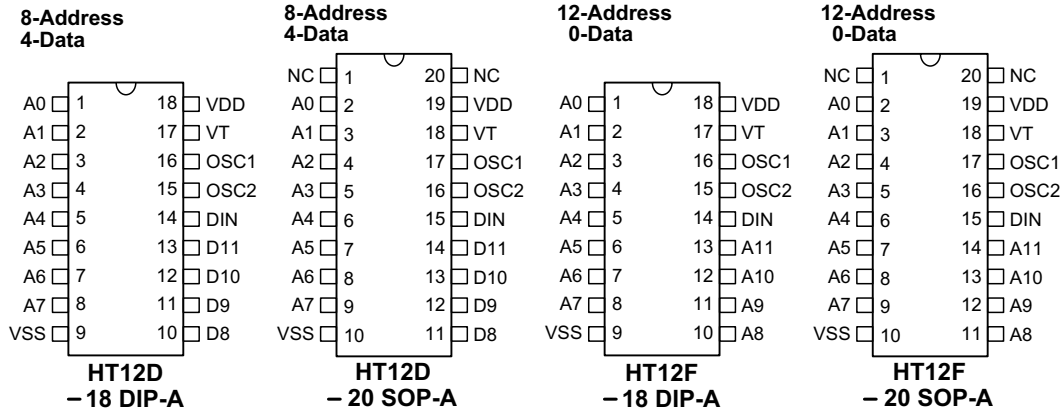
8-Address
4-Data

| | | | |
|---|---|---|---|
| A0 | 1 | 18 | VDD |
| A1 | 2 | 17 | VT |
| A2 | 3 | 16 | OSC1 |
| A3 | 4 | 15 | OSC2 |
| A4 | 5 | 14 | DIN |
| A5 | 6 | 13 | D11 |
| A6 | 7 | 12 | D10 |
| A7 | 8 | 11 | D9 |
| VSS | 9 | 10 | D8 |

HT12D
– 18 DIP-A

8-Address
4-Data

| | | | |
|---|---|---|---|
| NC | 1 | 20 | NC |
| A0 | 2 | 19 | VDD |
| A1 | 3 | 18 | VT |
| A2 | 4 | 17 | OSC1 |
| A3 | 5 | 16 | OSC2 |
| A4 | 6 | 15 | DIN |
| A5 | 7 | 14 | D11 |
| A6 | 8 | 13 | D10 |
| A7 | 9 | 12 | D9 |
| VSS | 10 | 11 | D8 |

HT12D
– 20 SOP-A

12-Address
0-Data

| | | | |
|---|---|---|---|
| A0 | 1 | 18 | VDD |
| A1 | 2 | 17 | VT |
| A2 | 3 | 16 | OSC1 |
| A3 | 4 | 15 | OSC2 |
| A4 | 5 | 14 | DIN |
| A5 | 6 | 13 | A11 |
| A6 | 7 | 12 | A10 |
| A7 | 8 | 11 | A9 |
| VSS | 9 | 10 | A8 |

HT12F
– 18 DIP-A

12-Address
0-Data

| | | | |
|---|---|---|---|
| NC | 1 | 20 | NC |
| A0 | 2 | 19 | VDD |
| A1 | 3 | 18 | VT |
| A2 | 4 | 17 | OSC1 |
| A3 | 5 | 16 | OSC2 |
| A4 | 6 | 15 | DIN |
| A5 | 7 | 14 | A11 |
| A6 | 8 | 13 | A10 |
| A7 | 9 | 12 | A9 |
| VSS | 10 | 11 | A8 |

HT12F
– 20 SOP-A